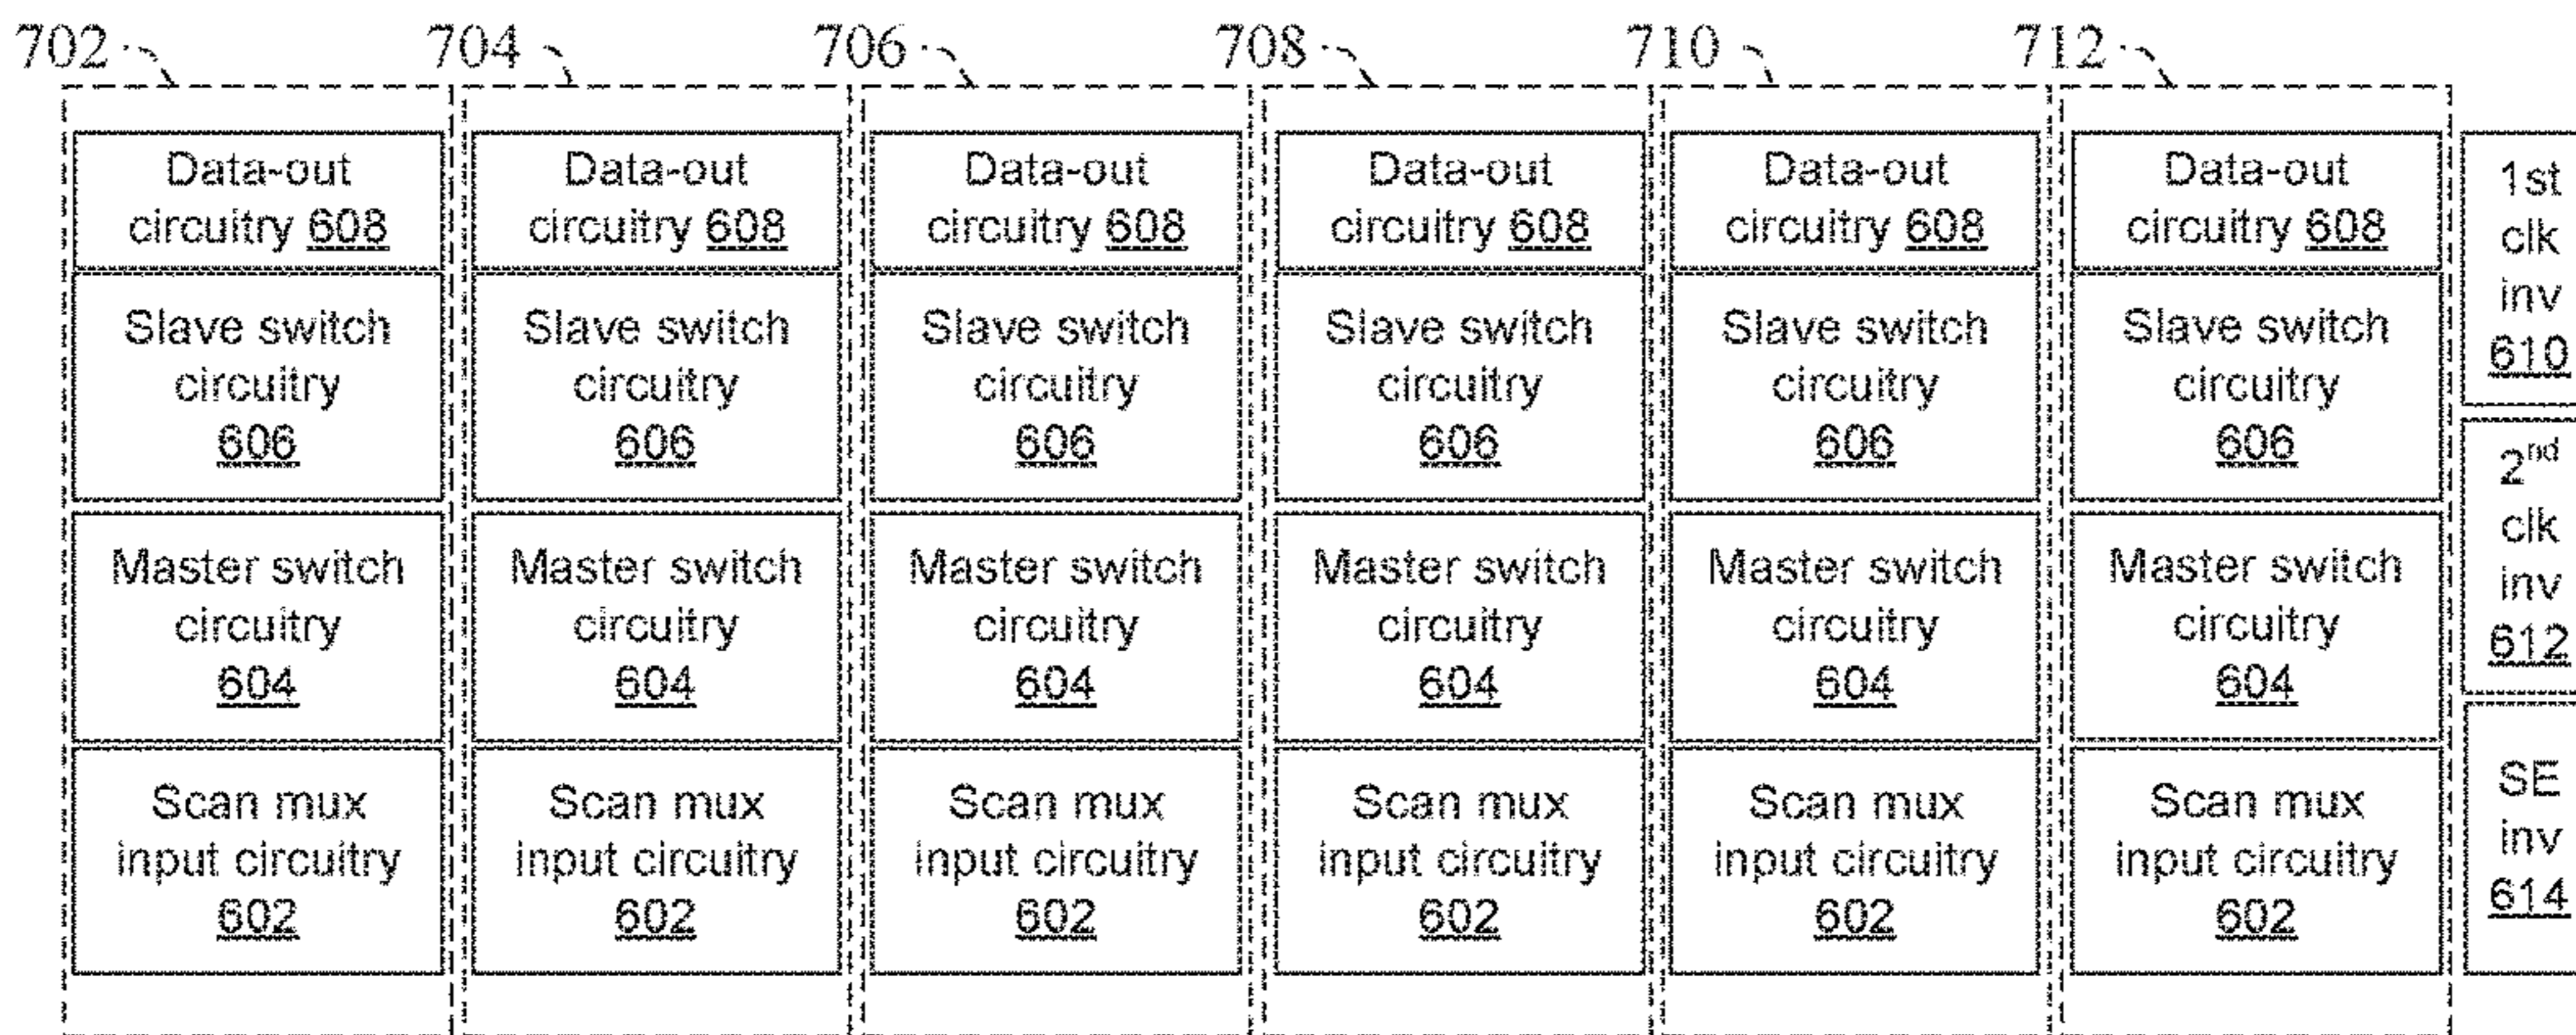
702

Data-out circuitry 608

Slave switch circuitry 606

Master switch circuitry 604

Scan mux input circuitry 602

704

Data-out circuitry 608

Slave switch circuitry 606

Master switch circuitry 604

Scan mux input circuitry 602

706

Data-out circuitry 608

Slave switch circuitry 606

Master switch circuitry 604

Scan mux input circuitry 602

708

Data-out circuitry 608

Slave switch circuitry 606

Master switch circuitry 604

Scan mux input circuitry 602

710

Data-out circuitry 608

Slave switch circuitry 606

Master switch circuitry 604

Scan mux input circuitry 602

712

Data-out circuitry 608

Slave switch circuitry 606

Master switch circuitry 604

Scan mux input circuitry 602

1st clk inv 610

$2^{nd}$ clk inv 612

SE inv 614